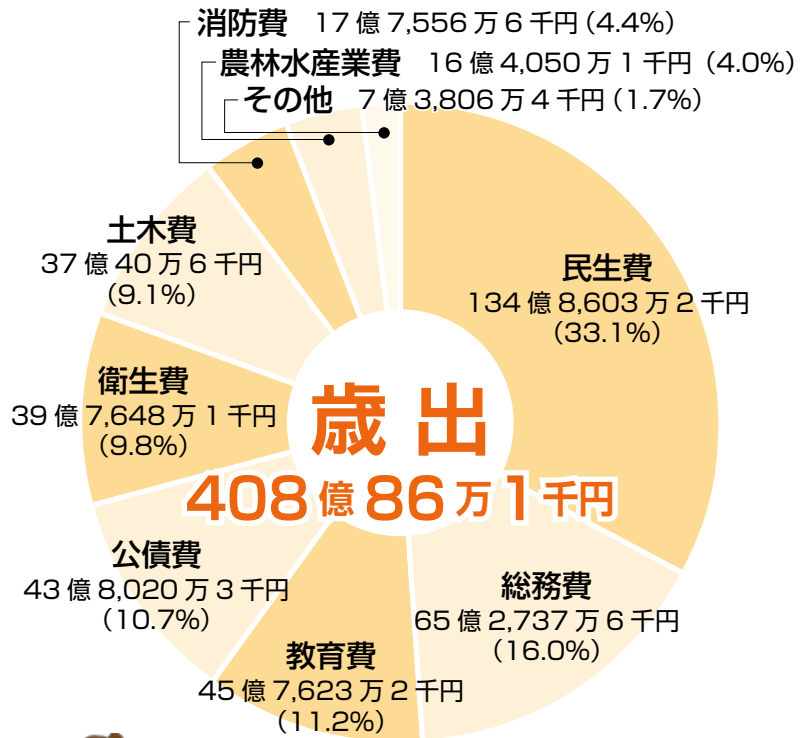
消防費　17億7,556万6千円（4.4%）
農林水産業費　16億4,050万1千円（4.0%）
その他　7億3,806万4千円（1.7%）

土木費
37億40万6千円
（9.1%）

民生費
134億8,603万2千円
（33.1%）

衛生費
39億7,648万1千円
（9.8%）

歳出
408億86万1千円

公債費
43億8,020万3千円
（10.7%）

総務費
65億2,737万6千円
（16.0%）

教育費
45億7,623万2千円
（11.2%）